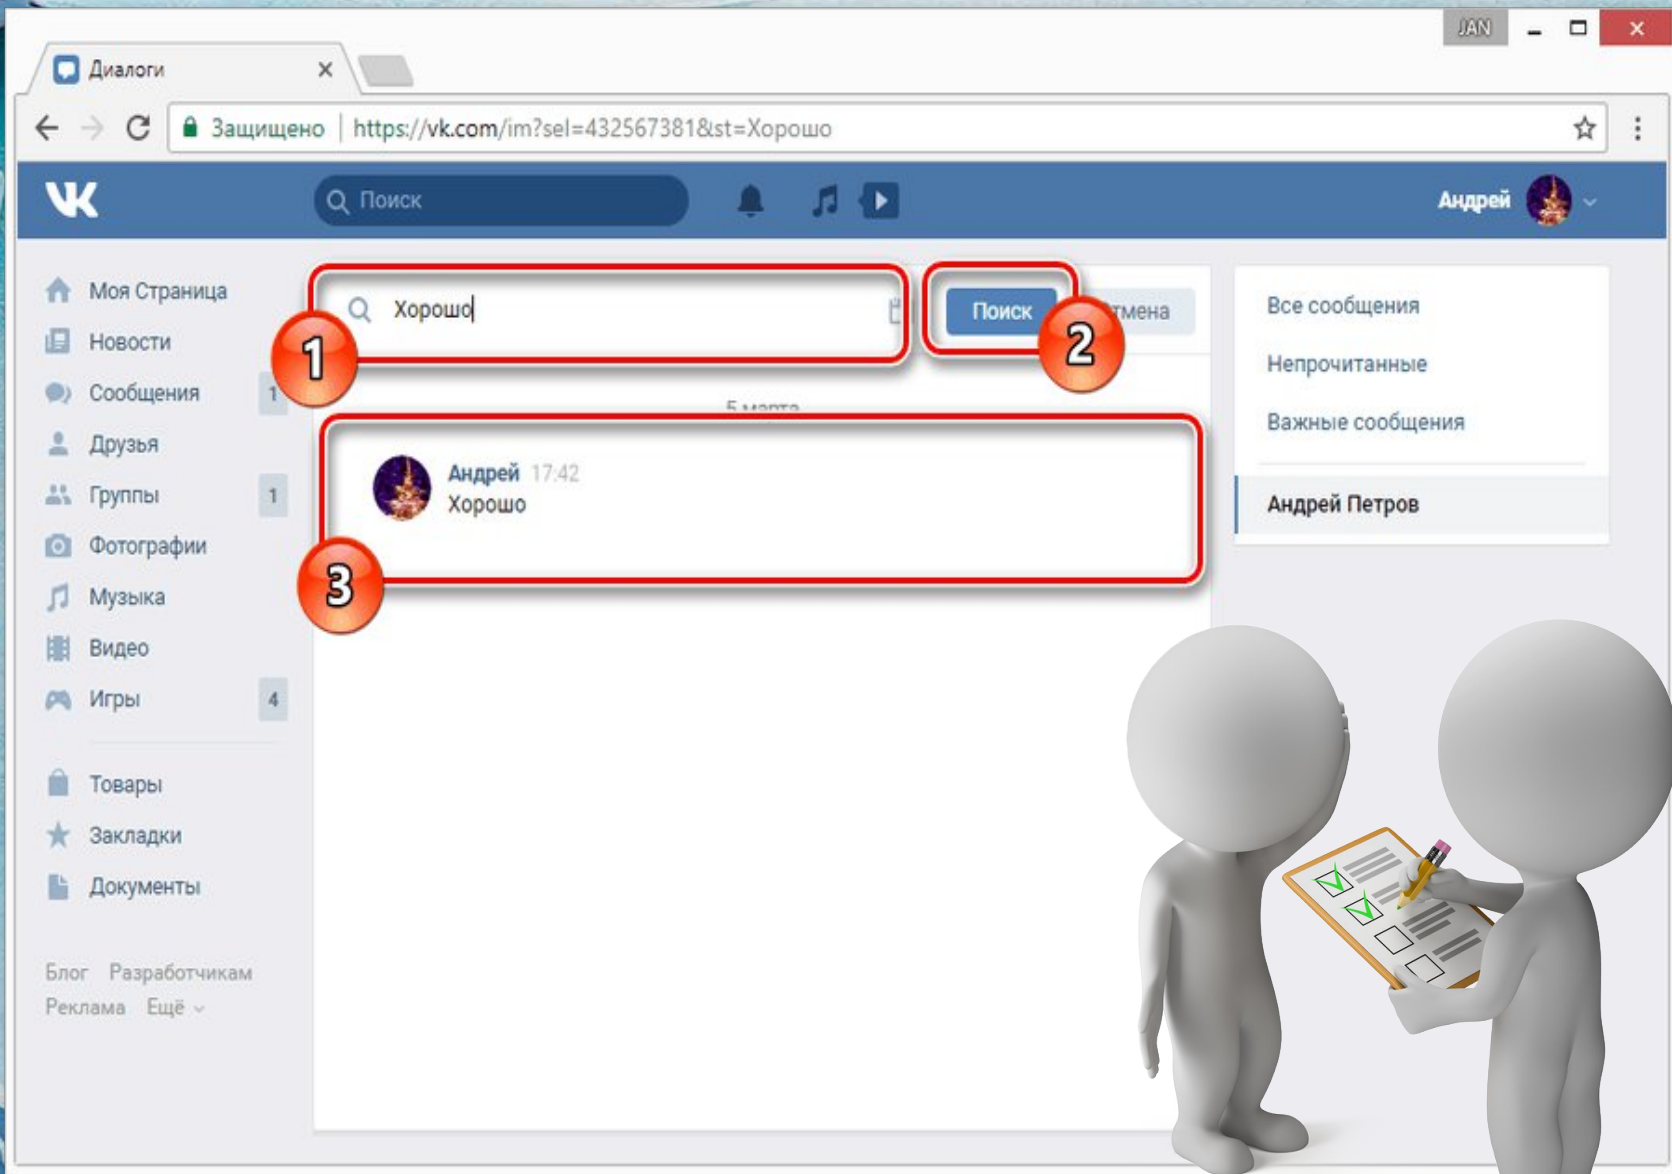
Диалоги ×

JAN

Защищено | https://vk.com/im?sel=432567381&st=Хорошо

Поиск

Андрей

Моя Страница
Новости
Сообщения 1
Друзья
Группы 1
Фотографии
Музыка
Видео
Игры 4

Товары
Закладки
Документы

Блог Разработчикам
Реклама Ещё

Хорошо

Поиск

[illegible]тмена

1

2

5 марта

Андрей 17:42
Хорошо

3

Все сообщения
Непрочитанные
Важные сообщения

Андрей Петров